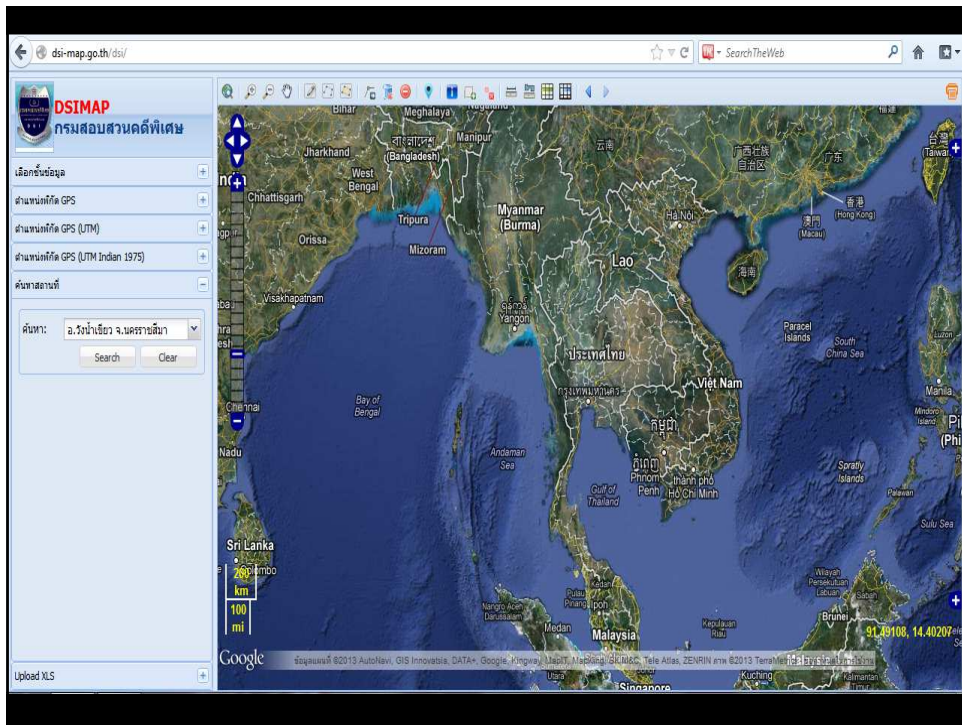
dsi-map.go.th/dsi/

SearchTheWeb

DSIMAP
กรมสอบสวนคดีพิเศษ

เลือกชั้นข้อมูล
ตำแหน่งพิกัด GPS
ตำแหน่งพิกัด GPS (UTM)
ตำแหน่งพิกัด GPS (UTM Indian 1975)
ค้นหาสถานที่

ค้นหา: อ.วังน้ำเขียว จ.นครราชสีมา
Search
Clear

Upload XLS

Bihar
Meghalaya
Nagaland
Manipur
বাংলাদেশ (Bangladesh)
Jharkhand
West Bengal
Chhattisgarh
Tripura
Mizoram
Orissa
Myanmar (Burma)
云南
广西壮族自治区
广东
台湾 Taiwan
香港 (Hong Kong)
澳門 (Macau)
Hà Nội
Lao
海南
Visakhapatnam
Paracel Islands
South China Sea
ประเทศไทย
กรุงเทพมหานคร
Việt Nam
Luzon
Manila
Mindoro Island
Bay of Bengal
Chennai
Andaman Sea
កម្ពុជា
ភ្នំពេញ Phnom Penh
thành phố Hồ Chí Minh
Spratly Islands
Gulf of Thailand
Palawan
Sulu Sea
Sri Lanka
Colombo
200 km
100 mi
Nadu
Kedah
Pulau Pinang
Ipoh
Nangroe Aceh Darussalam
Medan
Malaysia
Kepulauan Riau
Wilayah Persekutuan Labuan
Sabah
Brunei
Kuching
Singapore
Utara
Kalimantan
91.49108, 14.40207

Google
ข้อมูลแผนที่ ©2013 AutoNavi, GIS Innovatsia, DATA+, Google, Kingway, MapIT, MapKing, SIO, NOAA, Tele Atlas, ZENRIN ภาพ ©2013 TerraMetrics ข้อกำหนดในการใช้งาน